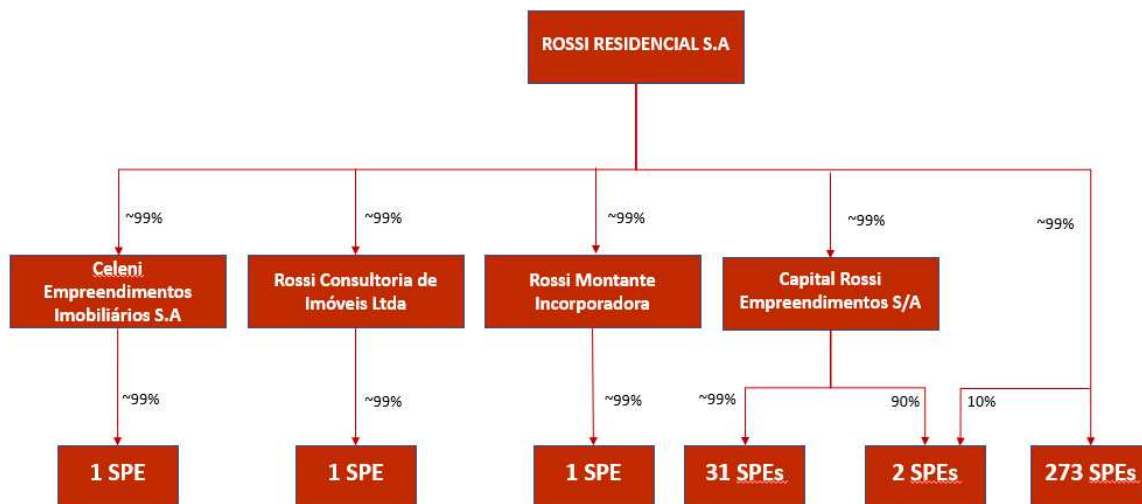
ROSSI RESIDENCIAL S.A

~99%

~99%

~99%

~99%

~99%

Celeni Empreendimentos Imobiliários S.A

Rossi Consultoria de Imóveis Ltda

Rossi Montante Incorporadora

Capital Rossi Empreendimentos S/A

~99%

~99%

~99%

~99%

90%

10%

1 SPE

1 SPE

1 SPE

31 SPEs

2 SPEs

273 SPEs